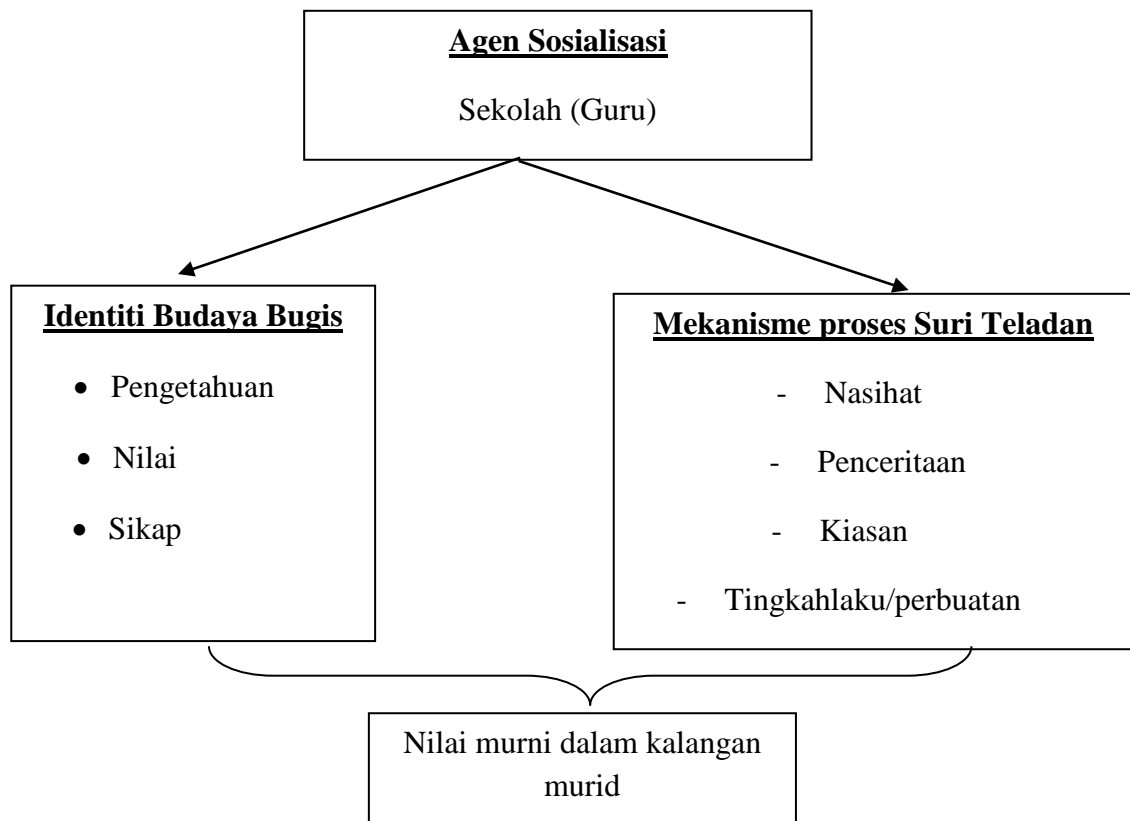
Agen Sosialisasi

Sekolah (Guru)

Identiti Budaya Bugis

- Pengetahuan
- Nilai
- Sikap

Mekanisme proses Suri Teladan

- Nasihat
- Penceritaan
- Kiasan
- Tingkahlaku/perbuatan

Nilai murni dalam kalangan murid